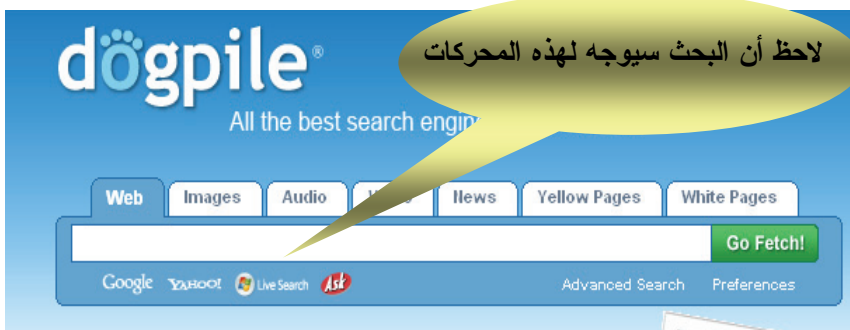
dogpile®

لاحظ أن البحث سيوجه لهذه المحركات

All the best search engin

Web | Images | Audio | V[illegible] | News | Yellow Pages | White Pages

Go Fetch!

Google YAHOO! Live Search Ask

Advanced Search Preferences